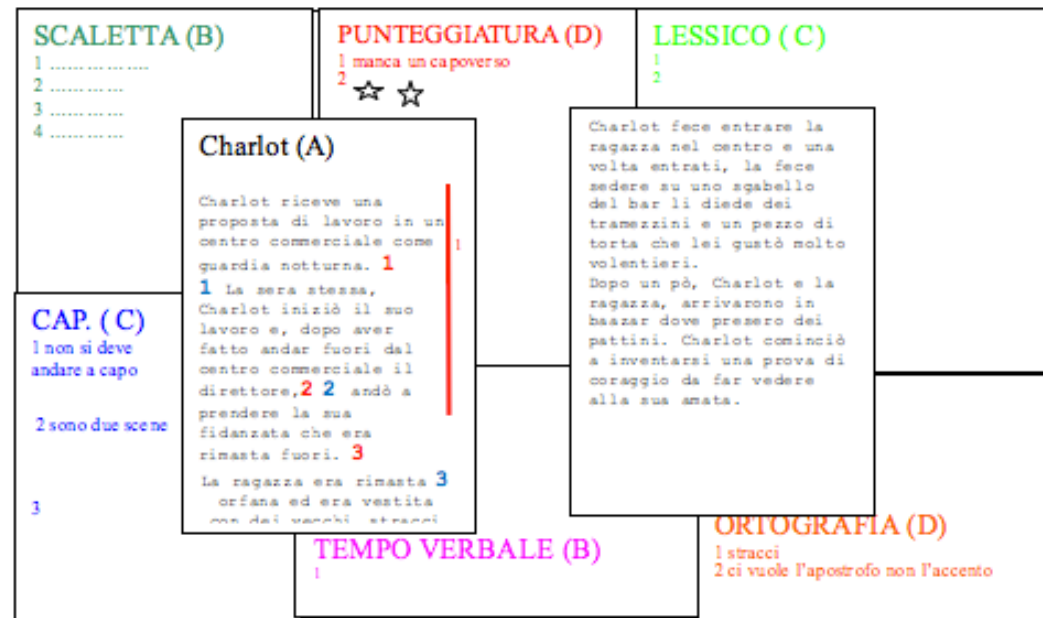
SCALETTA (B)
1 ……………
2 …………
3 …………
4 …………

PUNTEGGIATURA (D)
1 manca un capoverso
2 ☆ ☆

LESSICO ( C )
1
2

Charlot (A)

Charlot riceve una proposta di lavoro in un centro commerciale come guardia notturna. 1

1 La sera stessa, Charlot iniziò il suo lavoro e, dopo aver fatto andar fuori dal centro commerciale il direttore,2 2 andò a prendere la sua fidanzata che era rimasta fuori. 3

La ragazza era rimasta 3 orfana ed era vestita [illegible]

1

Charlot fece entrare la ragazza nel centro e una volta entrati, la fece sedere su uno sgabello del bar li diede dei tramezzini e un pezzo di torta che lei gustò molto volentieri.
Dopo un pò, Charlot e la ragazza, arrivarono in baazar dove presero dei pattini. Charlot cominciò a inventarsi una prova di coraggio da far vedere alla sua amata.

CAP. ( C )
1 non si deve andare a capo

2 sono due scene

3

TEMPO VERBALE (B)
1

ORTOGRAFIA (D)
1 stracci
2 ci vuole l'apostrofo non l'accento